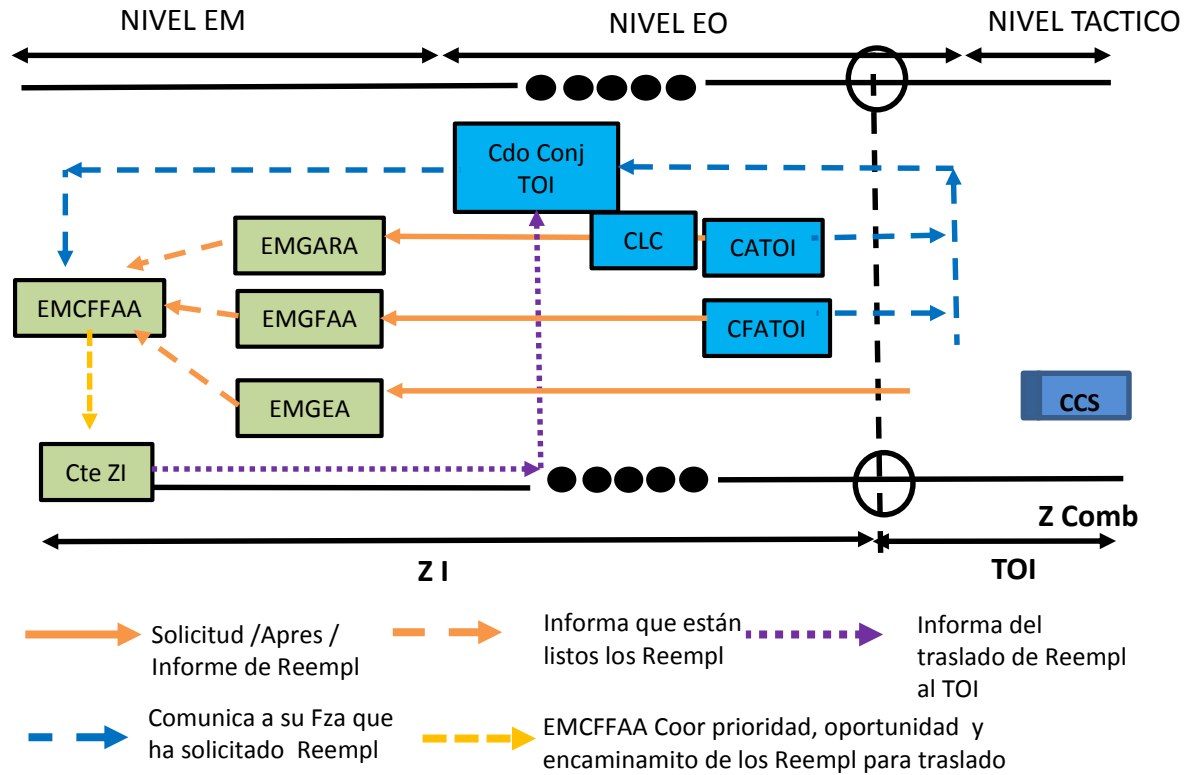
NIVEL EM

NIVEL EO

NIVEL TACTICO

Cdo Conj TOI

EMGARA

CLC

CATOI

EMCFFAA

EMGFAA

CFATOI

EMGEA

CCS

Cte ZI

Z Comb

Z I

TOI

Solicitud /Apres / Informe de Reempl

Informa que están listos los Reempl

Informa del traslado de Reempl al TOI

Comunica a su Fza que ha solicitado Reempl

EMCFFAA Coor prioridad, oportunidad y encaminamito de los Reempl para traslado